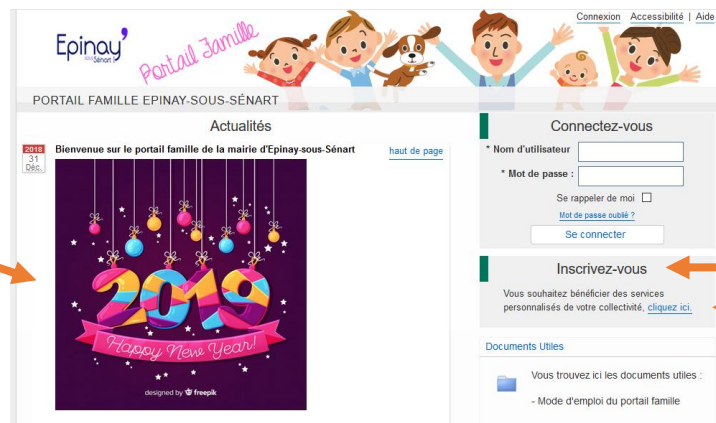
Connexion | Accessibilité | Aide

Epinay sous Sénart

Portail Famille

PORTAIL FAMILLE EPINAY-SOUS-SÉNART

Actualités

2018 31 Déc.

Bienvenue sur le portail famille de la mairie d'Epinay-sous-Sénart

haut de page

2019

Happy New Year!

designed by freepik

Connectez-vous

* Nom d'utilisateur :

* Mot de passe :

Se rappeler de moi

Mot de passe oublié ?

Se connecter

Inscrivez-vous

Vous souhaitez bénéficier des services personnalisés de votre collectivité, cliquez ici.

Documents Utiles

Vous trouvez ici les documents utiles :

- Mode d'emploi du portail famille